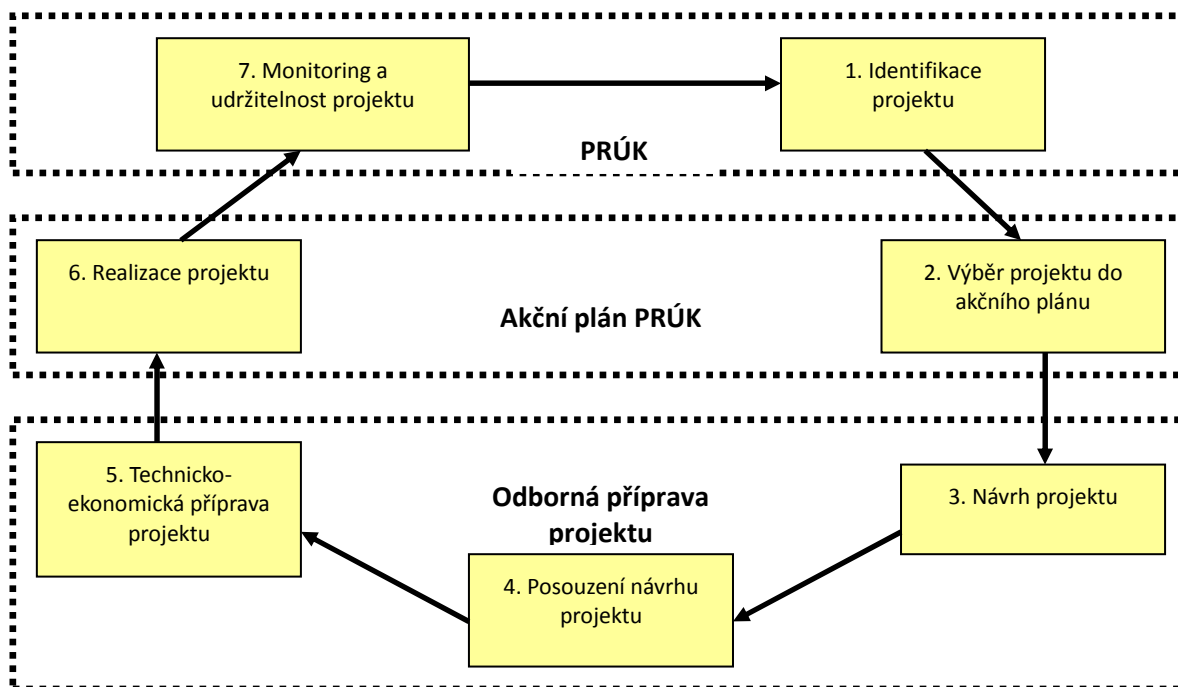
7. Monitoring a udržitelnost projektu

1. Identifikace projektu

PRÚK

6. Realizace projektu

2. Výběr projektu do akčního plánu

Akční plán PRÚK

5. Technicko-ekonomická příprava projektu

Odborná příprava projektu

3. Návrh projektu

4. Posouzení návrhu projektu